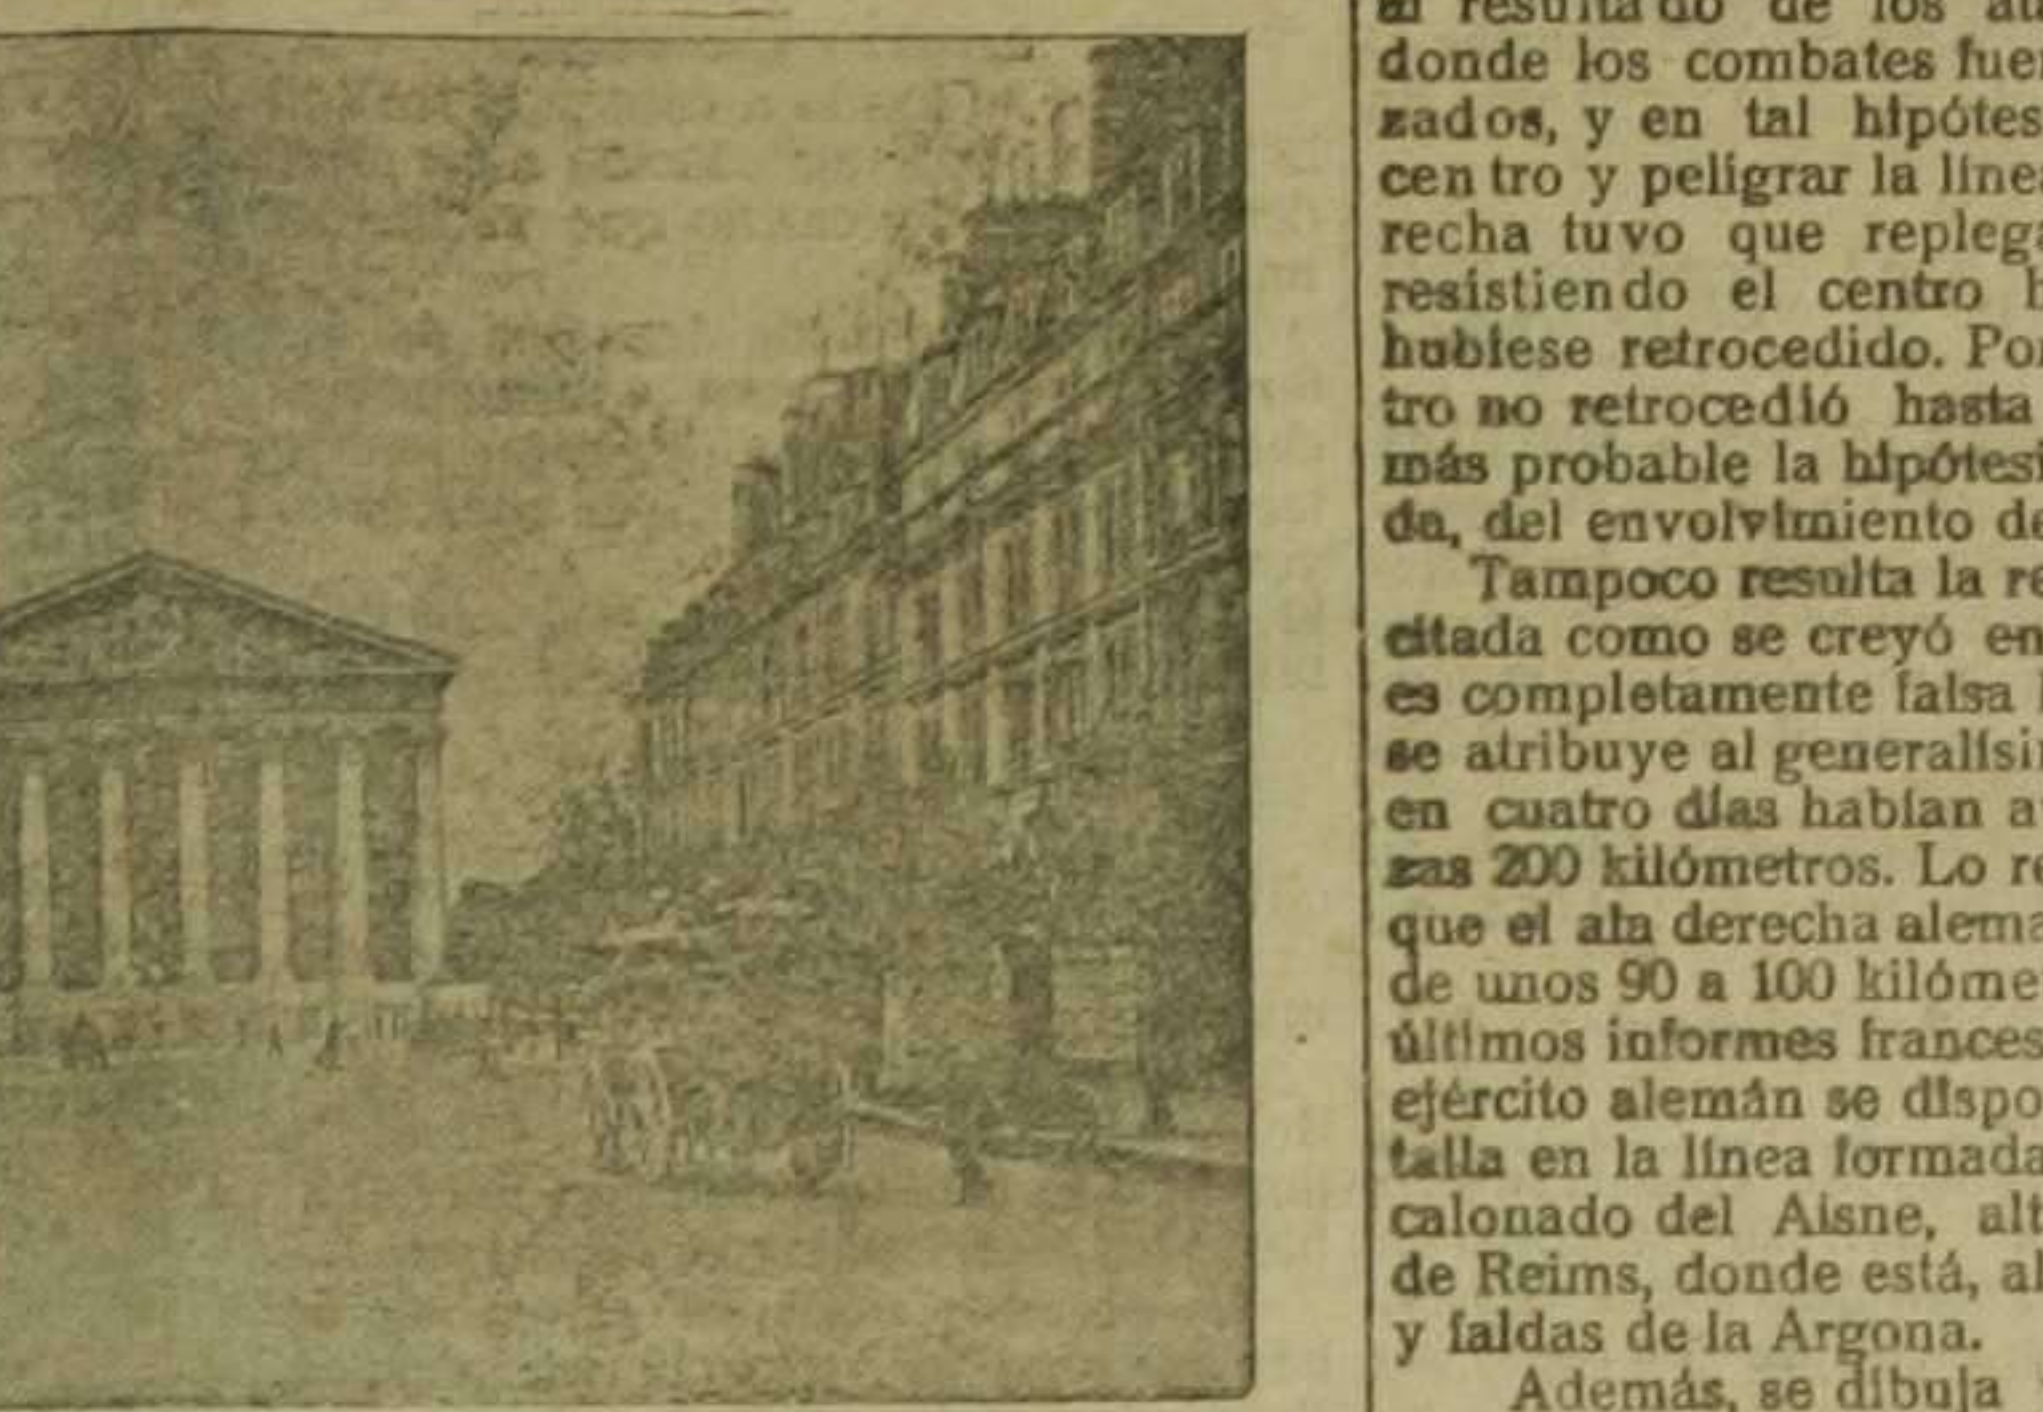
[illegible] resultado de los a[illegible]
donde los combates fuer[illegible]
zados, y en tal hipótes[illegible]
centro y peligrar la líne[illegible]
recha tuvo que replega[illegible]
resistiendo el centro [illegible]
hubiese retrocedido. Po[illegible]
tro no retrocedió hasta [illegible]
más probable la hipótesi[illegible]
da, del envolvimiento d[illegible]

Tampoco resulta la r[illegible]
citada como se creyó en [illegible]
es completamente falsa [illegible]
se atribuye al generalísi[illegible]
en cuatro días habían a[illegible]
zas 200 kilómetros. Lo r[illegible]
que el ala derecha alema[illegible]
de unos 90 a 100 kilóme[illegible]
últimos informes frances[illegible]
ejército alemán se dispo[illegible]
talla en la línea formada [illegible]
calonado del Aisne, alt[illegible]
de Reims, donde está, al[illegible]
y faldas de la Argona.

Además, se dibuja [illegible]